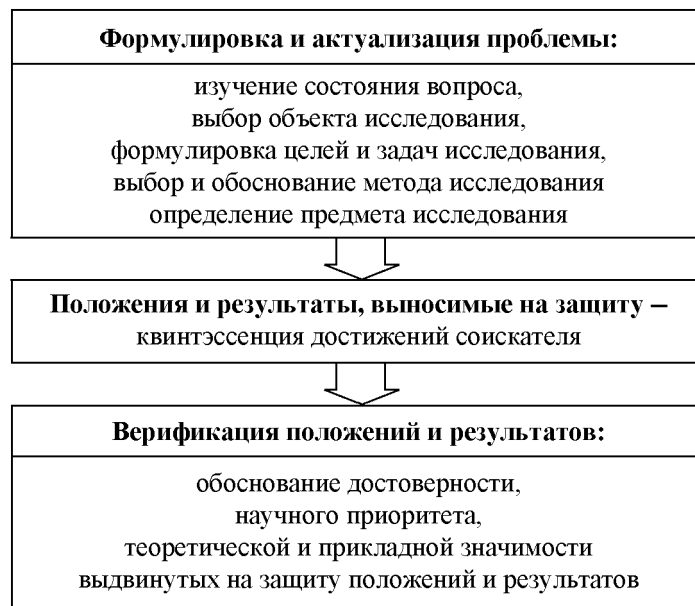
**Формулировка и актуализация проблемы:**

изучение состояния вопроса,
выбор объекта исследования,
формулировка целей и задач исследования,
выбор и обоснование метода исследования
определение предмета исследования

**Положения и результаты, выносимые на защиту –**
квинтэссенция достижений соискателя

**Верификация положений и результатов:**

обоснование достоверности,
научного приоритета,
теоретической и прикладной значимости
выдвинутых на защиту положений и результатов